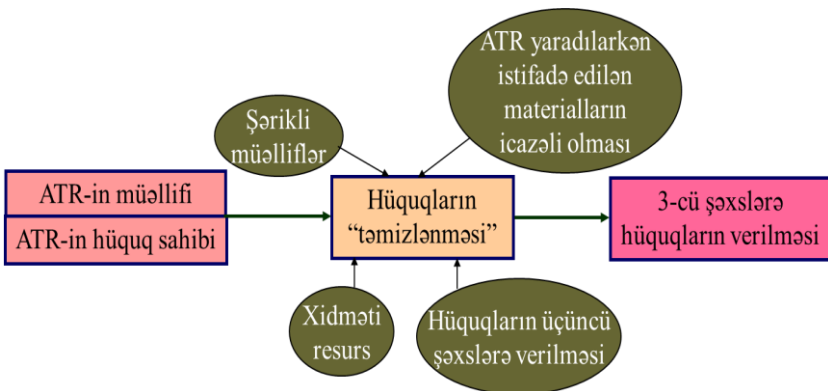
ATR yaradılarkən istifadə edilən materialların icazəli olması

Şərikli müəlliflər

ATR-in müəllifi

ATR-in hüquq sahibi

Hüquqların "təmizlənməsi"

3-cü şəxslərə hüquqların verilməsi

Xidməti resurs

Hüquqların üçüncü şəxslərə verilməsi